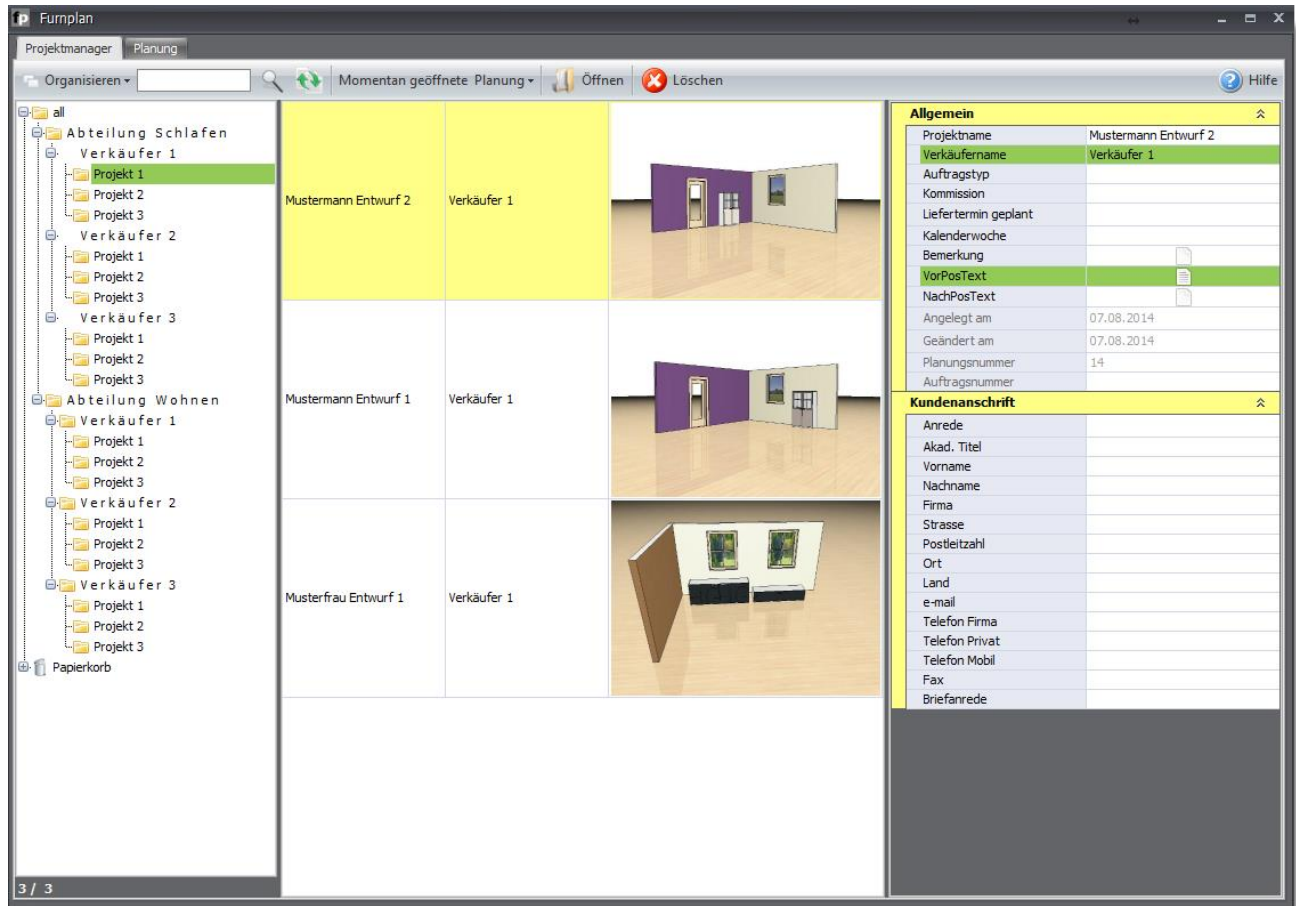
Furnplan

Projektmanager | Planung

Organisieren ▾ | Momentan geöffnete Planung ▾ | Öffnen | Löschen | Hilfe

all
Abteilung Schlafen
Verkäufer 1
Projekt 1
Projekt 2
Projekt 3
Verkäufer 2
Projekt 1
Projekt 2
Projekt 3
Verkäufer 3
Projekt 1
Projekt 2
Projekt 3
Abteilung Wohnen
Verkäufer 1
Projekt 1
Projekt 2
Projekt 3
Verkäufer 2
Projekt 1
Projekt 2
Projekt 3
Verkäufer 3
Projekt 1
Projekt 2
Projekt 3
Papierkorb

3 / 3

| | |
|---|---|
| Mustermann Entwurf 2 | Verkäufer 1 |
| Mustermann Entwurf 1 | Verkäufer 1 |
| Musterfrau Entwurf 1 | Verkäufer 1 |

Allgemein

| | |
|---|---|
| Projektname | Mustermann Entwurf 2 |
| Verkäufername | Verkäufer 1 |
| Auftragstyp | |
| Kommission | |
| Liefertermin geplant | |
| Kalenderwoche | |
| Bemerkung | |
| VorPosText | |
| NachPosText | |
| Angelegt am | 07.08.2014 |
| Geändert am | 07.08.2014 |
| Planungsnummer | 14 |
| Auftragsnummer | |

Kundenanschrift

| | |
|---|---|
| Anrede | |
| Akad. Titel | |
| Vorname | |
| Nachname | |
| Firma | |
| Strasse | |
| Postleitzahl | |
| Ort | |
| Land | |
| e-mail | |
| Telefon Firma | |
| Telefon Privat | |
| Telefon Mobil | |
| Fax | |
| Briefanrede | |